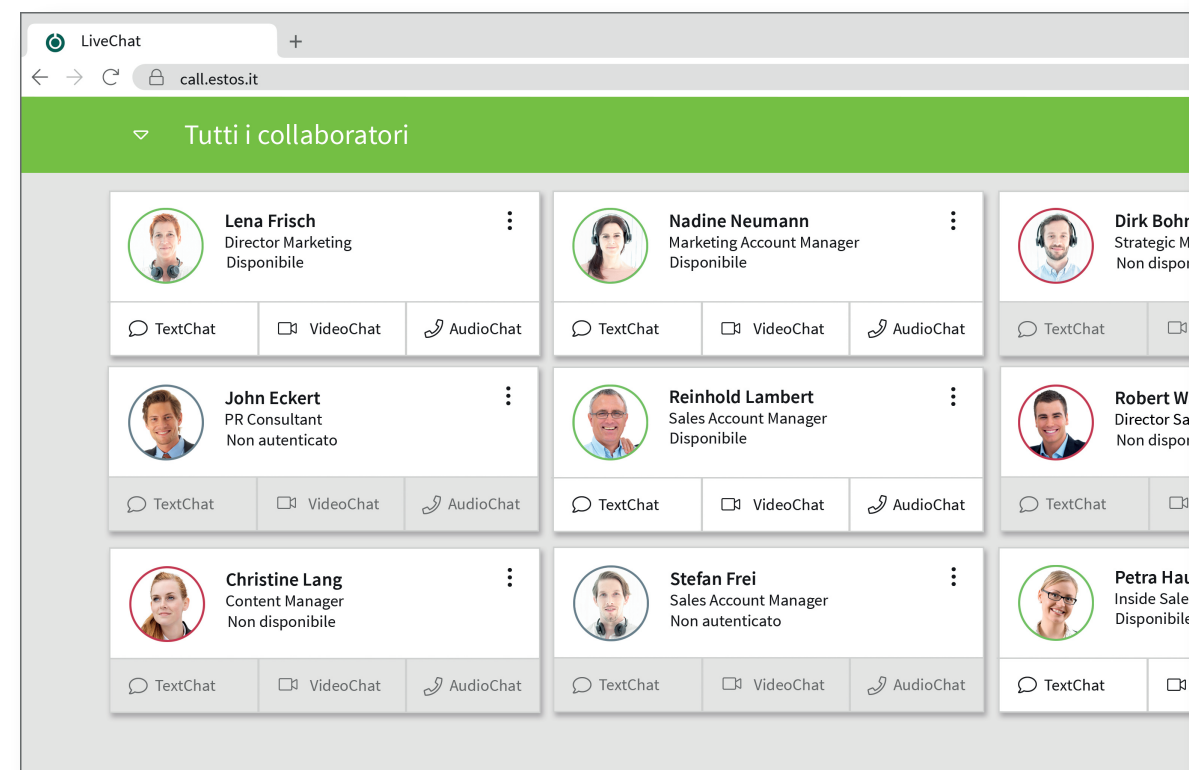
LiveChat
+
call.estos.it

Tutti i collaboratori

Lena Frisch
Director Marketing
Disponibile
TextChat VideoChat AudioChat

Nadine Neumann
Marketing Account Manager
Disponibile
TextChat VideoChat AudioChat

Dirk Bohr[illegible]
Strategic M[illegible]
Non dispon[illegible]
TextChat

John Eckert
PR Consultant
Non autenticato
TextChat VideoChat AudioChat

Reinhold Lambert
Sales Account Manager
Disponibile
TextChat VideoChat AudioChat

Robert W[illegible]
Director Sa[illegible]
Non dispon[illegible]
TextChat

Christine Lang
Content Manager
Non disponibile
TextChat VideoChat AudioChat

Stefan Frei
Sales Account Manager
Non autenticato
TextChat VideoChat AudioChat

Petra Hau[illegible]
Inside Sale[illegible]
Disponibile
TextChat